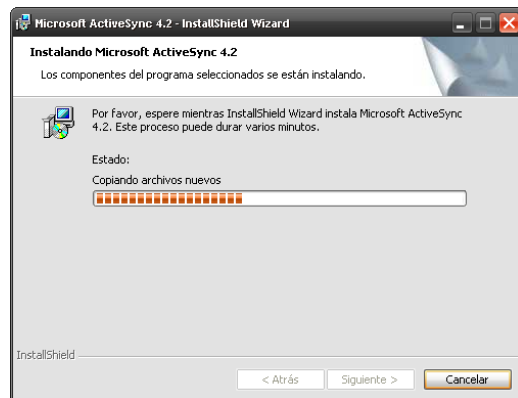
Microsoft ActiveSync 4.2 - InstallShield Wizard

Instalando Microsoft ActiveSync 4.2

Los componentes del programa seleccionados se están instalando.

Por favor, espere mientras InstallShield Wizard instala Microsoft ActiveSync 4.2. Este proceso puede durar varios minutos.

Estado:

Copiando archivos nuevos

InstallShield

< Atrás

Siguiente >

Cancelar